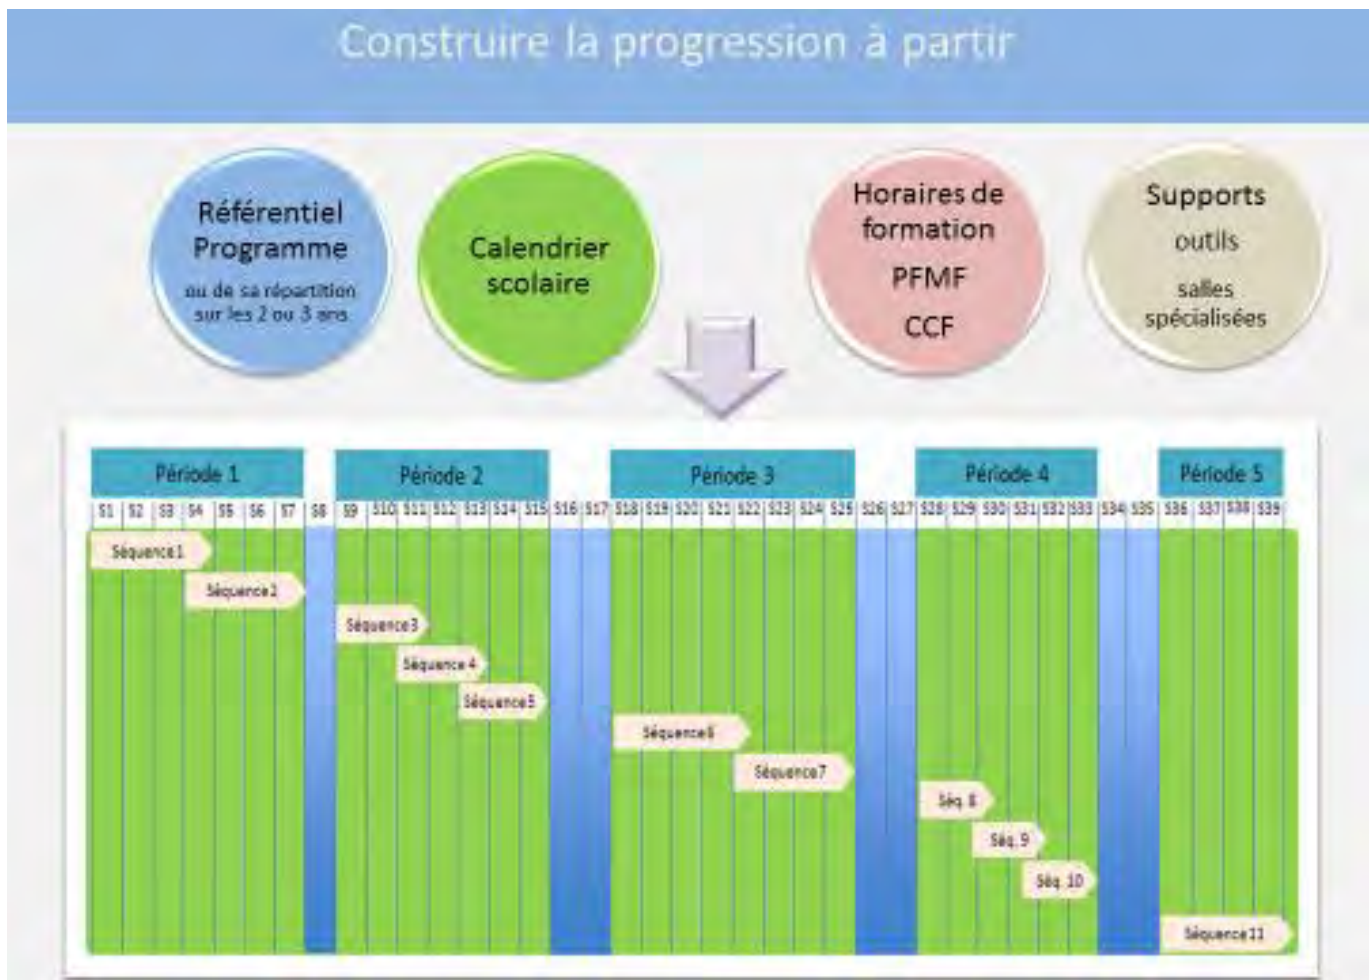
Construire la progression à partir

Référentiel Programme
ou de sa répartition sur les 2 ou 3 ans

Calendrier scolaire

Horaires de formation
PFMF
CCF

Supports
outils
salles spécialisées

| Période 1 | | | | | | | | Période 2 | | | | | | | | | Période 3 | | | | | | | | | Période 4 | | | | | | | | Période 5 | | | |
|---|---|---|---|---|---|---|---|---|---|---|---|---|---|---|---|---|---|---|---|---|---|---|---|---|---|---|---|---|---|---|---|---|---|---|---|---|---|
| S1 | S2 | S3 | S4 | S5 | S6 | S7 | S8 | S9 | S10 | S11 | S12 | S13 | S14 | S15 | S16 | S17 | S18 | S19 | S20 | S21 | S22 | S23 | S24 | S25 | S26 | S27 | S28 | S29 | S30 | S31 | S32 | S33 | S34 | S35 | S36 | S37 | S38 | S39 |

Séquence1
Séquence2
Séquence3
Séquence4
Séquence5
Séquence6
Séquence7
Séq. 8
Séq. 9
Séq. 10
Séquence11